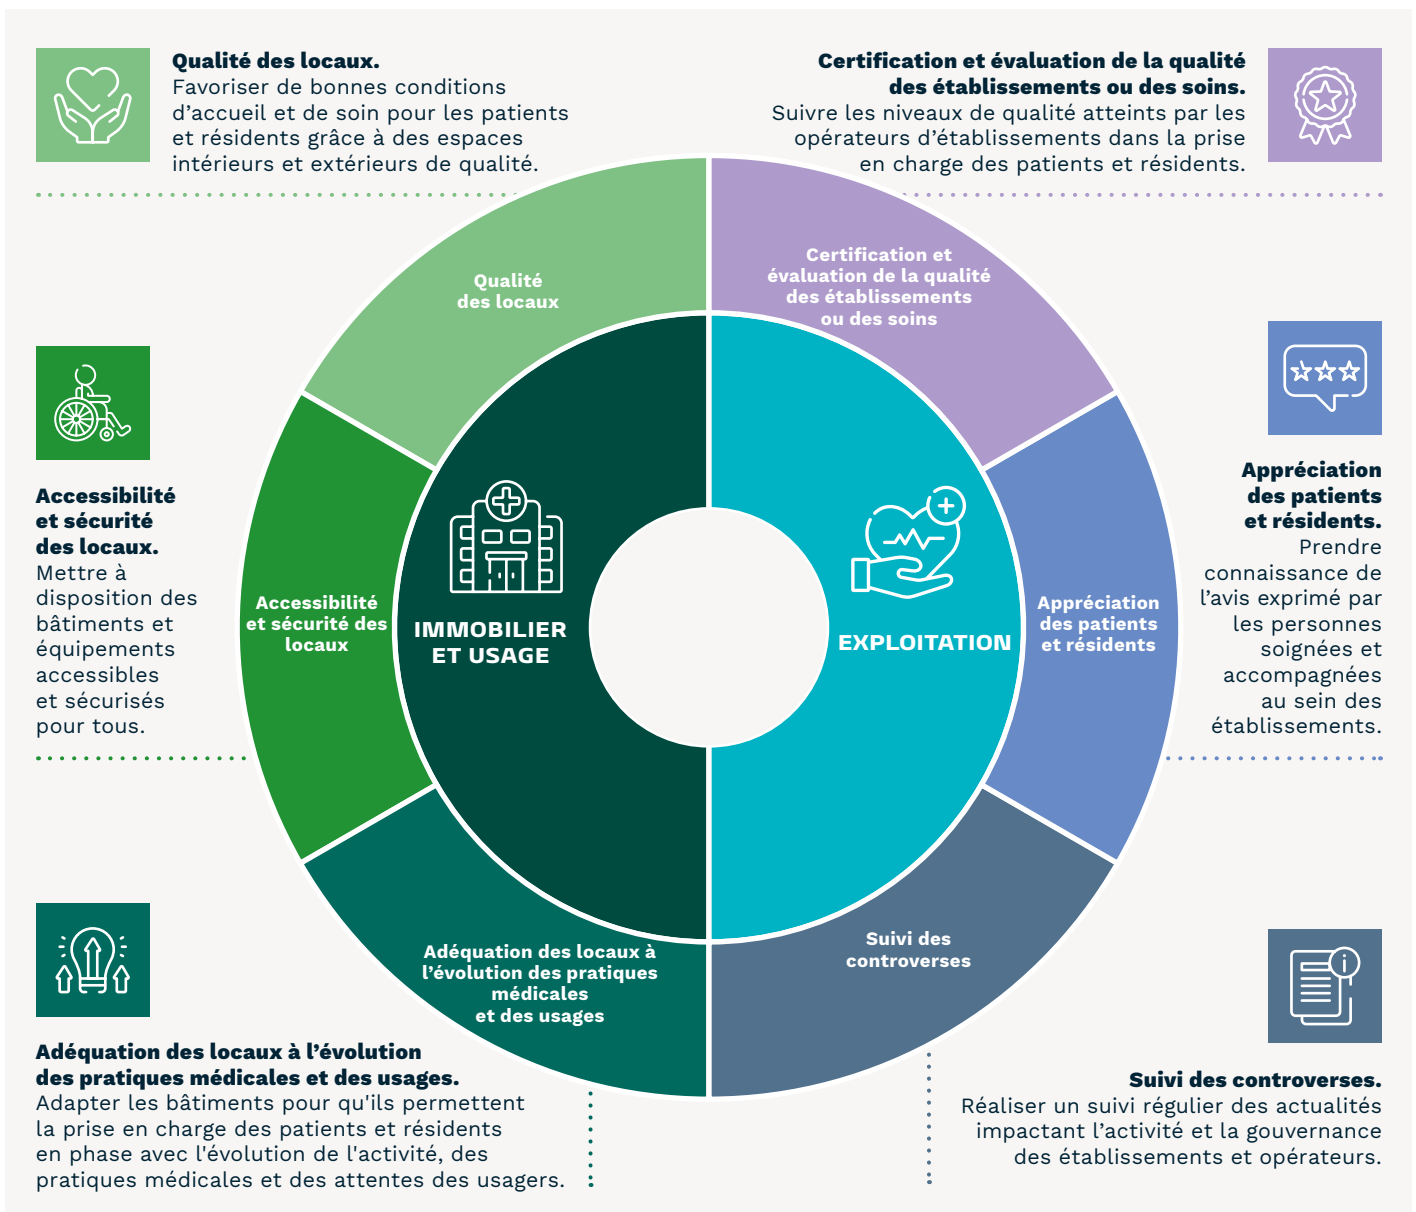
**Qualité des locaux.**
Favoriser de bonnes conditions d'accueil et de soin pour les patients et résidents grâce à des espaces intérieurs et extérieurs de qualité.

**Certification et évaluation de la qualité des établissements ou des soins.**
Suivre les niveaux de qualité atteints par les opérateurs d'établissements dans la prise en charge des patients et résidents.

**Accessibilité et sécurité des locaux.**
Mettre à disposition des bâtiments et équipements accessibles et sécurisés pour tous.

**Appréciation des patients et résidents.**
Prendre connaissance de l'avis exprimé par les personnes soignées et accompagnées au sein des établissements.

Qualité des locaux

Certification et évaluation de la qualité des établissements ou des soins

Accessibilité et sécurité des locaux

IMMOBILIER ET USAGE

EXPLOITATION

Appréciation des patients et résidents

Adéquation des locaux à l'évolution des pratiques médicales et des usages

Suivi des controverses

**Adéquation des locaux à l'évolution des pratiques médicales et des usages.**
Adapter les bâtiments pour qu'ils permettent la prise en charge des patients et résidents en phase avec l'évolution de l'activité, des pratiques médicales et des attentes des usagers.

**Suivi des controverses.**
Réaliser un suivi régulier des actualités impactant l'activité et la gouvernance des établissements et opérateurs.